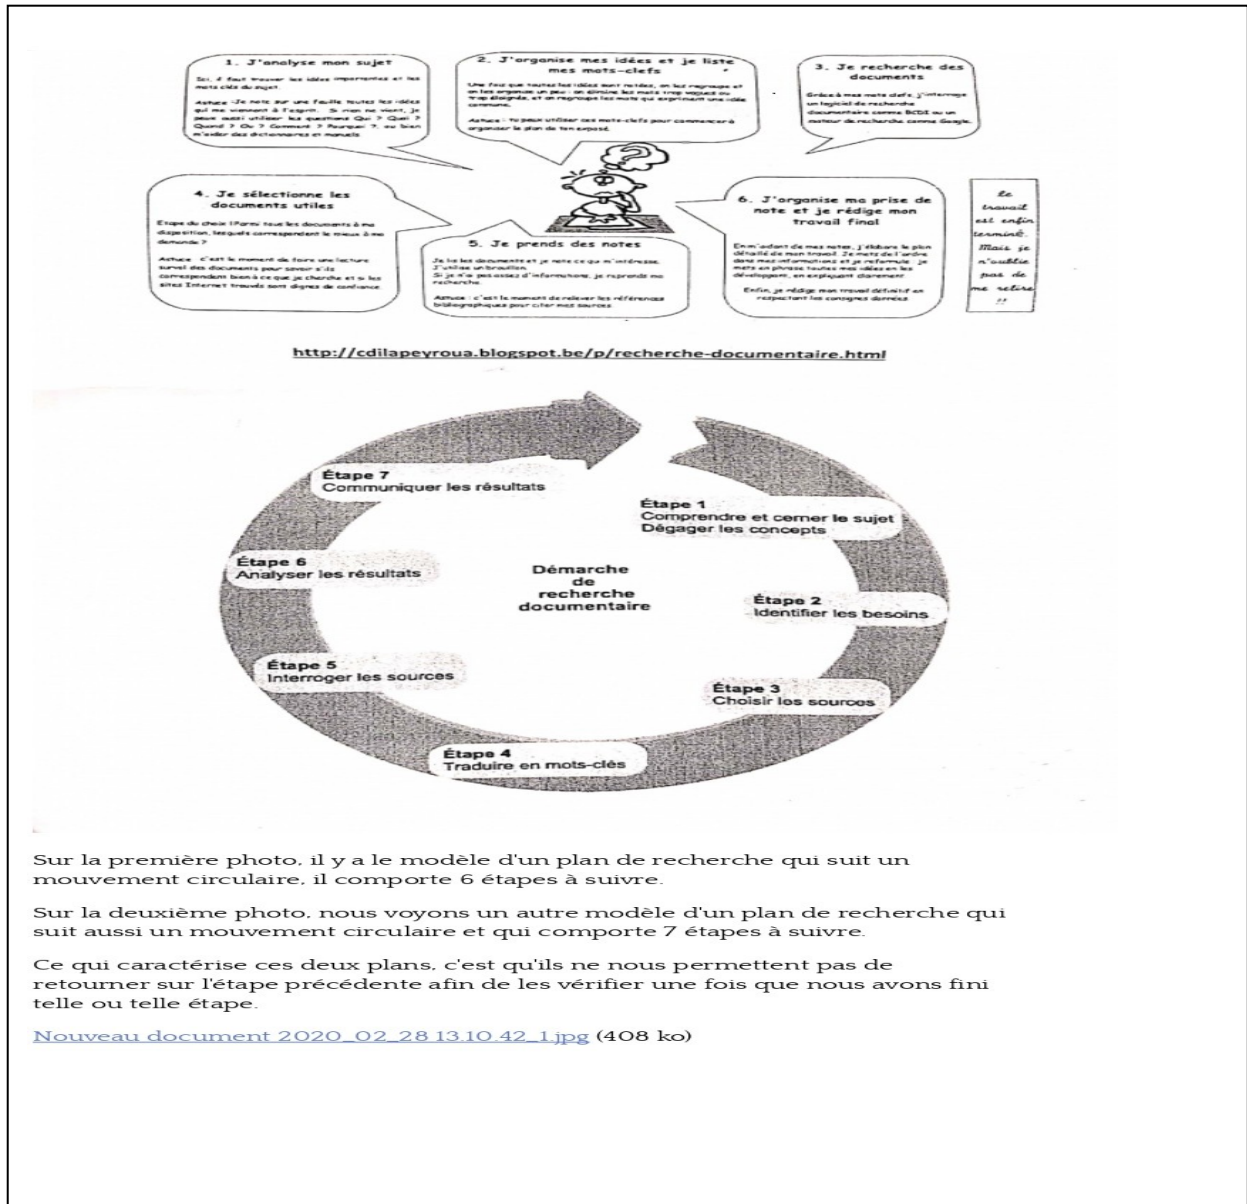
1. J'analyse mon sujet

Ici, il faut trouver les idées importantes et les mots clés du sujet.

Astuce : Je note sur une feuille toutes les idées qui me viennent à l'esprit. Si rien ne vient, je peux aussi utiliser les questions Qui ? Quoi ? Quand ? Où ? Comment ? Pourquoi ?, ou bien m'aider des dictionnaires et manuels.

2. J'organise mes idées et je liste mes mots-clefs

Une fois que toutes les idées sont notées, on les regroupe et on les organise un peu : on élimine les mots trop vagues ou trop éloignés, et on regroupe les mots qui expriment une idée commune.

Astuce : tu peux utiliser ces mots-clefs pour commencer à organiser le plan de ton exposé.

3. Je recherche des documents

Grâce à mes mots clefs, j'interroge un logiciel de recherche documentaire comme BCDI ou un moteur de recherche comme Google.

4. Je sélectionne les documents utiles

Etape du choix !Parmi tous les documents à ma disposition, lesquels correspondent le mieux à ma demande ?

Astuce : C'est le moment de faire une lecture survol des documents pour savoir s'ils correspondent bien à ce que je cherche et si les sites Internet trouvés sont dignes de confiance.

5. Je prends des notes

Je lis les documents et je note ce qui m'intéresse. J'utilise un brouillon.
Si je n'ai pas assez d'informations, je reprends ma recherche.

Astuce : c'est le moment de relever les références bibliographiques pour citer mes sources.

6. J'organise ma prise de note et je rédige mon travail final

En m'aidant de mes notes, j'élabore le plan détaillé de mon travail. Je mets de l'ordre dans mes informations et je reformule : je mets en phrase toutes mes idées en les développant, en expliquant clairement.

Enfin, je rédige mon travail définitif en respectant les consignes données.

Le travail est enfin terminé. Mais je n'oublie pas de me relire !!

http://cdilapeyroua.blogspot.be/p/recherche-documentaire.html

Étape 7
Communiquer les résultats

Étape 1
Comprendre et cerner le sujet
Dégager les concepts

Étape 6
Analyser les résultats

Démarche de recherche documentaire

Étape 2
Identifier les besoins

Étape 5
Interroger les sources

Étape 3
Choisir les sources

Étape 4
Traduire en mots-clés

Sur la première photo, il y a le modèle d'un plan de recherche qui suit un mouvement circulaire, il comporte 6 étapes à suivre.

Sur la deuxième photo, nous voyons un autre modèle d'un plan de recherche qui suit aussi un mouvement circulaire et qui comporte 7 étapes à suivre.

Ce qui caractérise ces deux plans, c'est qu'ils ne nous permettent pas de retourner sur l'étape précédente afin de les vérifier une fois que nous avons fini telle ou telle étape.

Nouveau document 2020_02_28 13.10.42_1.jpg (408 ko)